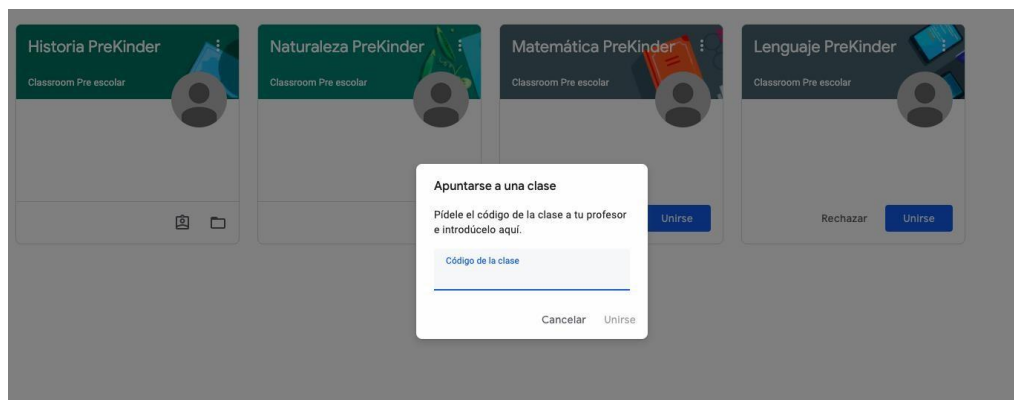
Historia PreKinder
Classroom Pre escolar

Naturaleza PreKinder
Classroom Pre escolar

Matemática PreKinder
Classroom Pre escolar
Unirse

Lenguaje PreKinder
Classroom Pre escolar
Rechazar Unirse

Apuntarse a una clase

Pídele el código de la clase a tu profesor e introdúcelo aquí.

Código de la clase

Cancelar Unirse